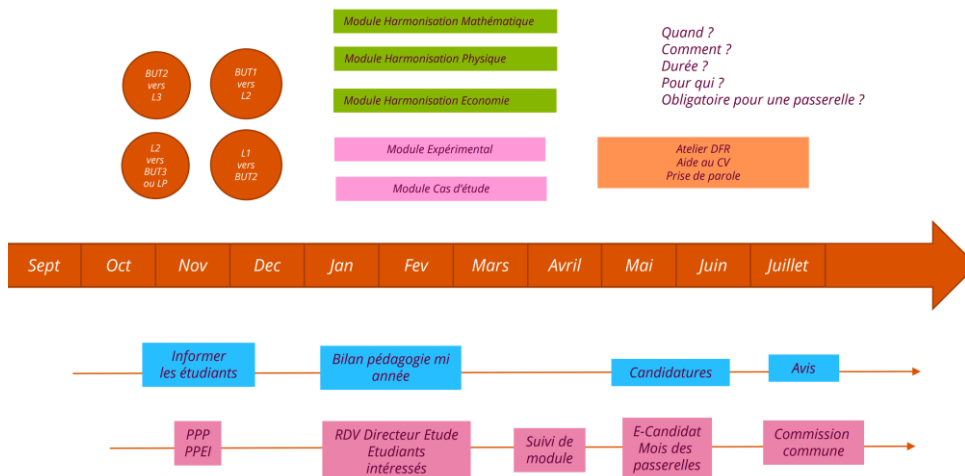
Module Harmonisation Mathématique

Module Harmonisation Physique

Module Harmonisation Economie

Quand ?
Comment ?
Durée ?
Pour qui ?
Obligatoire pour une passerelle ?

BUT2 vers L3

BUT1 vers L2

L2 vers BUT3 ou LP

L1 vers BUT2

Module Expérimental

Module Cas d'étude

Atelier DFR
Aide au CV
Prise de parole

Sept | Oct | Nov | Dec | Jan | Fev | Mars | Avril | Mai | Juin | Juillet

Informer les étudiants

Bilan pédagogie mi année

Candidatures

Avis

PPP
PPEI

RDV Directeur Etude Etudiants intéressés

Suivi de module

E-Candidat Mois des passerelles

Commission commune